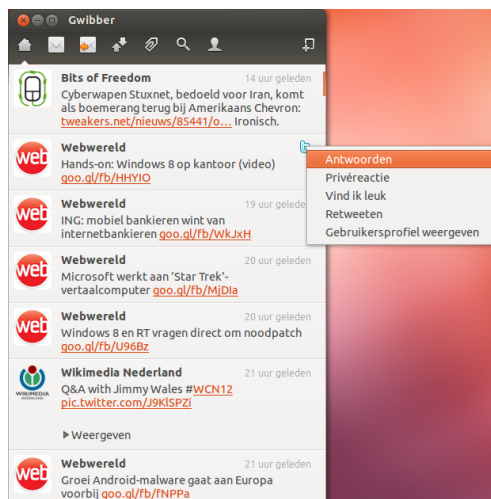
Gwibber

Bits of Freedom
14 uur geleden
Cyberwapen Stuxnet, bedoeld voor Iran, komt als boemerang terug bij Amerikaans Chevron: tweakers.net/nieuws/85441/o... Ironisch.

Webwereld
Hands-on: Windows 8 op kantoor (video) goo.gl/fb/HHYIO

Antwoorden
Privéreactie
Vind ik leuk
Retweeten
Gebruikersprofiel weergeven

Webwereld
19 uur geleden
ING: mobiel bankieren wint van internetbankieren goo.gl/fb/WkJxH

Webwereld
20 uur geleden
Microsoft werkt aan 'Star Trek'-vertaalcomputer goo.gl/fb/MjDIa

Webwereld
20 uur geleden
Windows 8 en RT vragen direct om noodpatch goo.gl/fb/U96Bz

Wikimedia Nederland
21 uur geleden
Q&A with Jimmy Wales #WCN12 pic.twitter.com/J9KlSPZi

Weergeven

Webwereld
21 uur geleden
Groei Android-malware gaat aan Europa voorbij goo.gl/fb/fNPPa